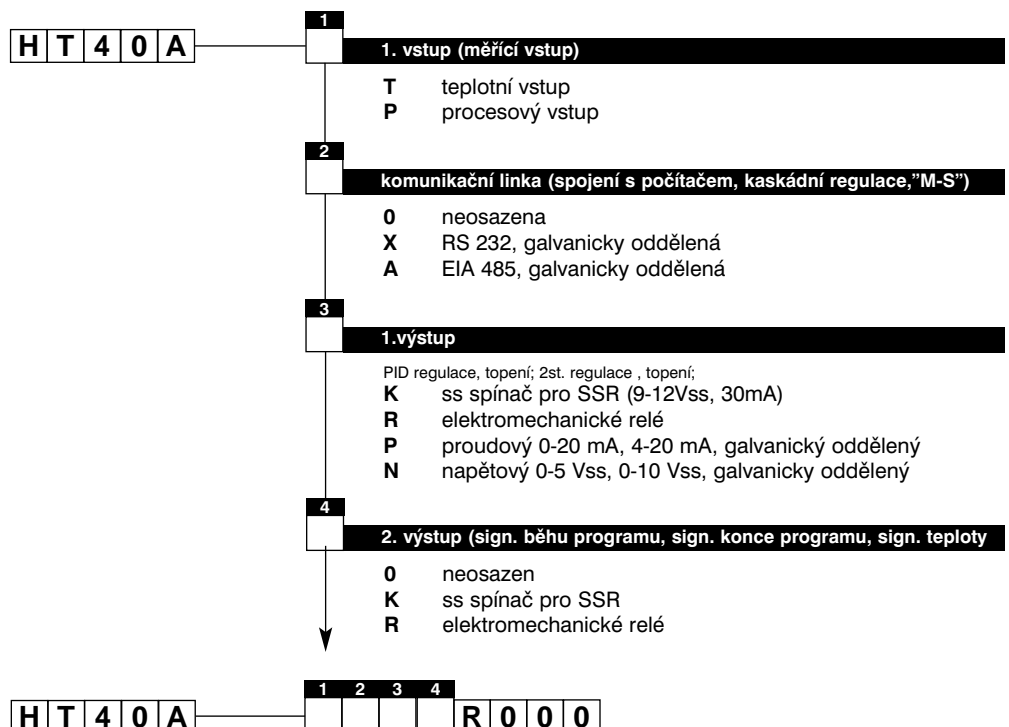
H T 4 0 A

1

1. vstup (měřící vstup)

**T** teplotní vstup
**P** procesový vstup

2

komunikační linka (spojení s počítačem, kaskádní regulace,"M-S")

**0** neosazena
**X** RS 232, galvanicky oddělená
**A** EIA 485, galvanicky oddělená

3

1.výstup

PID regulace, topení; 2st. regulace , topení;
**K** ss spínač pro SSR (9-12Vss, 30mA)
**R** elektromechanické relé
**P** proudový 0-20 mA, 4-20 mA, galvanický oddělený
**N** napětový 0-5 Vss, 0-10 Vss, galvanicky oddělený

4

2. výstup (sign. běhu programu, sign. konce programu, sign. teploty

**0** neosazen
**K** ss spínač pro SSR
**R** elektromechanické relé

H T 4 0 A

1 2 3 4

R 0 0 0